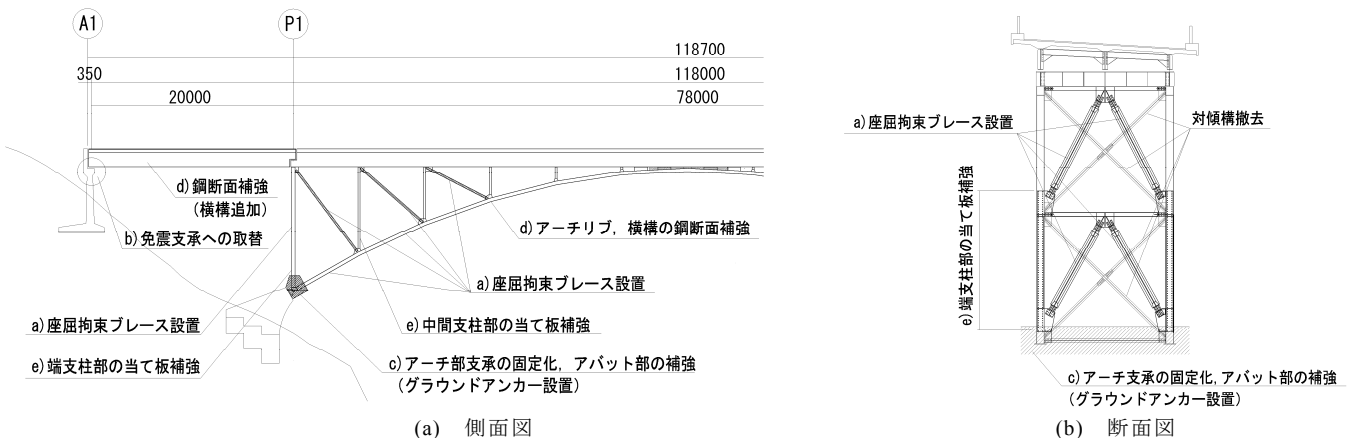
A1
P1
118700
350
118000
20000
78000
d)鋼断面補強
(横構追加)
b)免震支承への取替
d)アーチリブ，横構の鋼断面補強
a)座屈拘束ブレース設置
a)座屈拘束ブレース設置
e)中間支柱部の当て板補強
e)端支柱部の当て板補強
c)アーチ部支承の固定化，アバット部の補強
(グラウンドアンカー設置)
(a) 側面図

a)座屈拘束ブレース設置
対傾構撤去
e)端支柱部の当て板補強
c)アーチ支承の固定化，アバット部の補強
(グラウンドアンカー設置)
(b) 断面図